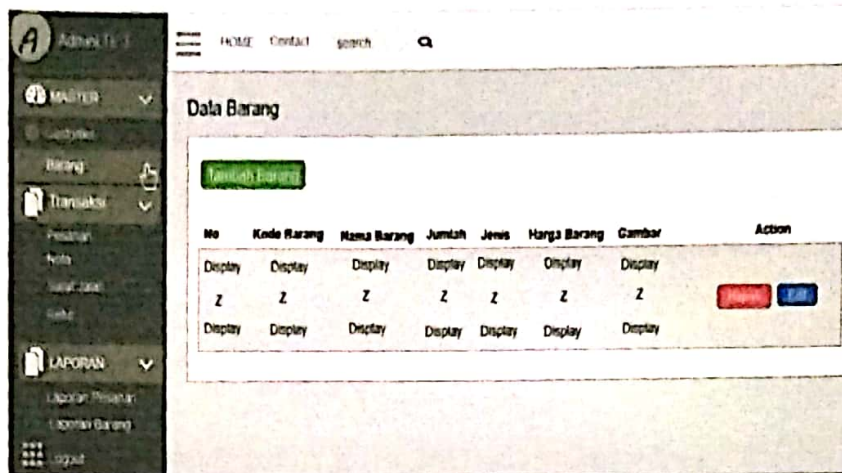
A AdminLTE

MASTER
Supplier
Barang
Transaksi
Pesanan
Nota
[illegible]
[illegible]
LAPORAN
Laporan Pesanan
Laporan Barang
Logout

HOME Contact search

Data Barang

Tambah Barang

| No | Kode Barang | Nama Barang | Jumlah | Jenis | Harga Barang | Gambar | Action |
|---|---|---|---|---|---|---|---|
| Display | Display | Display | Display | Display | Display | Display | |
| z | z | z | z | z | z | z | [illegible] Edit |
| Display | Display | Display | Display | Display | Display | Display | |